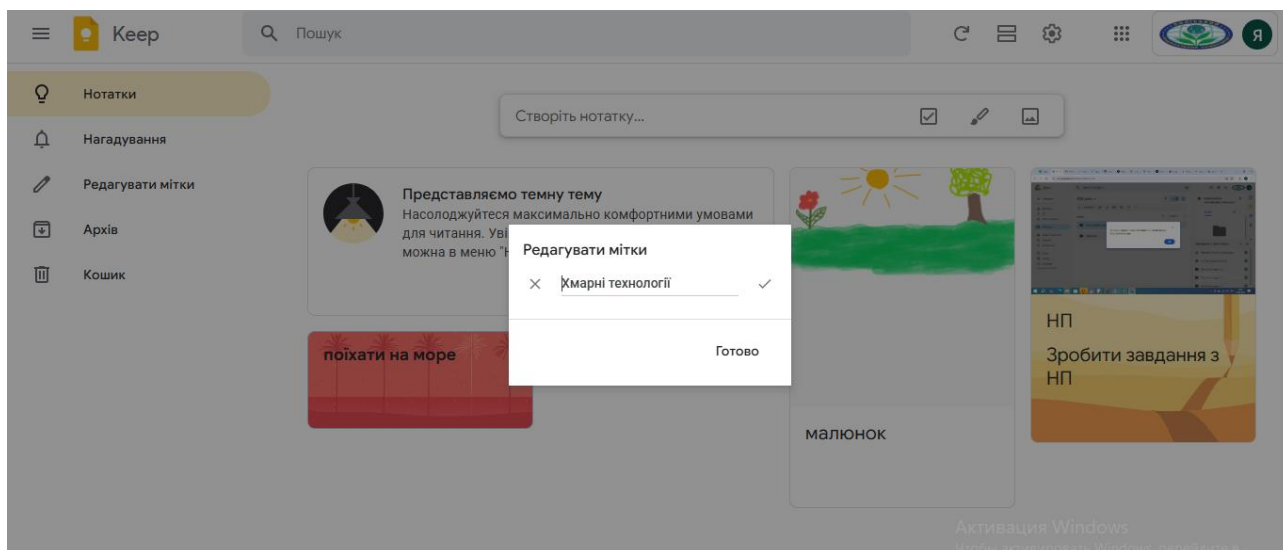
Keep

Пошук

Я

Нотатки

Нагадування

Редагувати мітки

Архів

Кошик

Створіть нотатку...

Представляємо темну тему
Насолоджуйтеся максимально комфортними умовами для читання. Ув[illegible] можна в меню "Н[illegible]

поїхати на море

Редагувати мітки

Хмарні технології

Готово

малюнок

НП

Зробити завдання з НП

Активация Windows
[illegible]